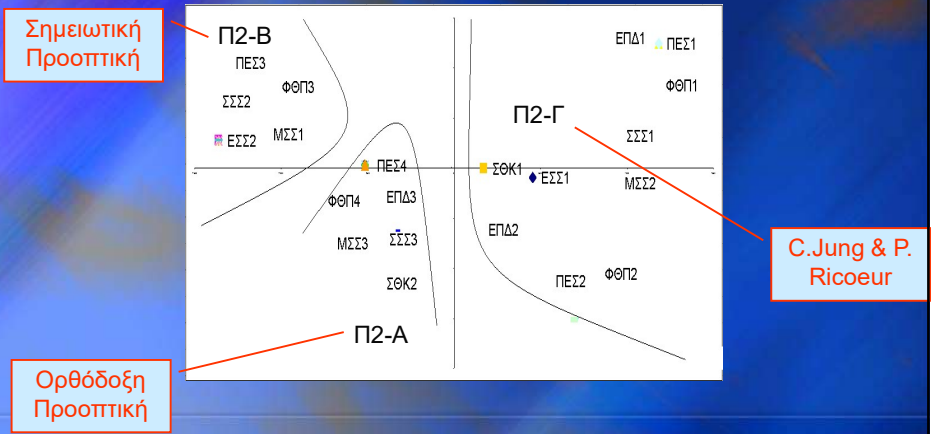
Σημειωτική Προοπτική

Π2-Β

ΠΕΣ3

ΦΘΠ3

ΣΣΣ2

ΕΣΣ2

ΜΣΣ1

ΠΕΣ4

ΦΘΠ4

ΕΠΔ3

ΜΣΣ3

ΣΣΣ3

ΣΘΚ2

Π2-Α

ΕΠΔ1

ΠΕΣ1

ΦΘΠ1

Π2-Γ

ΣΣΣ1

ΣΘΚ1

ΕΣΣ1

ΜΣΣ2

ΕΠΔ2

ΠΕΣ2

ΦΘΠ2

C.Jung & P. Ricoeur

Ορθόδοξη Προοπτική